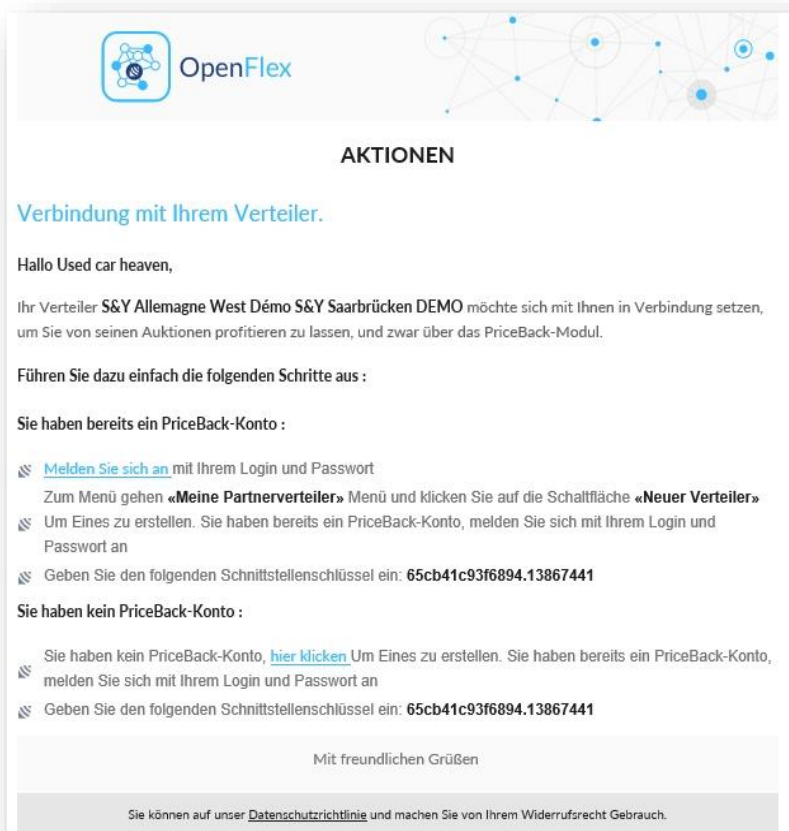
OpenFlex

AKTIONEN

Verbindung mit Ihrem Verteiler.

Hallo Used car heaven,

Ihr Verteiler S&Y Allemagne West Démo S&Y Saarbrücken DEMO möchte sich mit Ihnen in Verbindung setzen, um Sie von seinen Auktionen profitieren zu lassen, und zwar über das PriceBack-Modul.

Führen Sie dazu einfach die folgenden Schritte aus :

Sie haben bereits ein PriceBack-Konto :

Melden Sie sich an mit Ihrem Login und Passwort

Zum Menü gehen «Meine Partnerverteiler» Menü und klicken Sie auf die Schaltfläche «Neuer Verteiler» Um Eines zu erstellen. Sie haben bereits ein PriceBack-Konto, melden Sie sich mit Ihrem Login und Passwort an

Geben Sie den folgenden Schnittstellenschlüssel ein: 65cb41c93f6894.13867441

Sie haben kein PriceBack-Konto :

Sie haben kein PriceBack-Konto, hier klicken Um Eines zu erstellen. Sie haben bereits ein PriceBack-Konto, melden Sie sich mit Ihrem Login und Passwort an

Geben Sie den folgenden Schnittstellenschlüssel ein: 65cb41c93f6894.13867441

Mit freundlichen Grüßen

Sie können auf unser Datenschutzrichtlinie und machen Sie von Ihrem Widerrufsrecht Gebrauch.